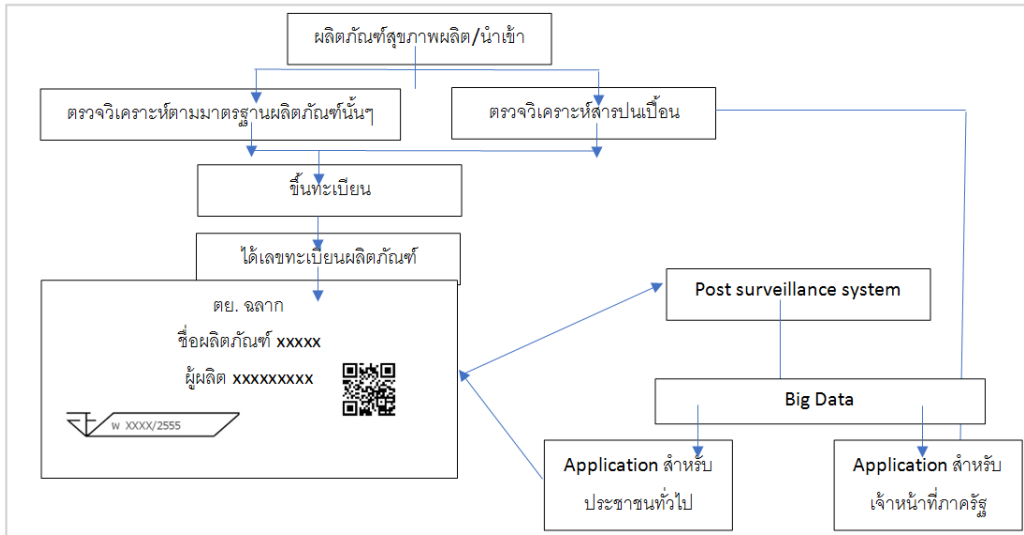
ผลิตภัณฑ์สุขภาพผลิต/นำเข้า

ตรวจวิเคราะห์ตามมาตรฐานผลิตภัณฑ์นั้นๆ

ตรวจวิเคราะห์สารปนเปื้อน

ขึ้นทะเบียน

ได้เลขทะเบียนผลิตภัณฑ์

ตย. ฉลาก

ชื่อผลิตภัณฑ์ xxxxx

ผู้ผลิต xxxxxxxxx

พ XXXX/2555

Post surveillance system

Big Data

Application สำหรับประชาชนทั่วไป

Application สำหรับเจ้าหน้าที่ภาครัฐ